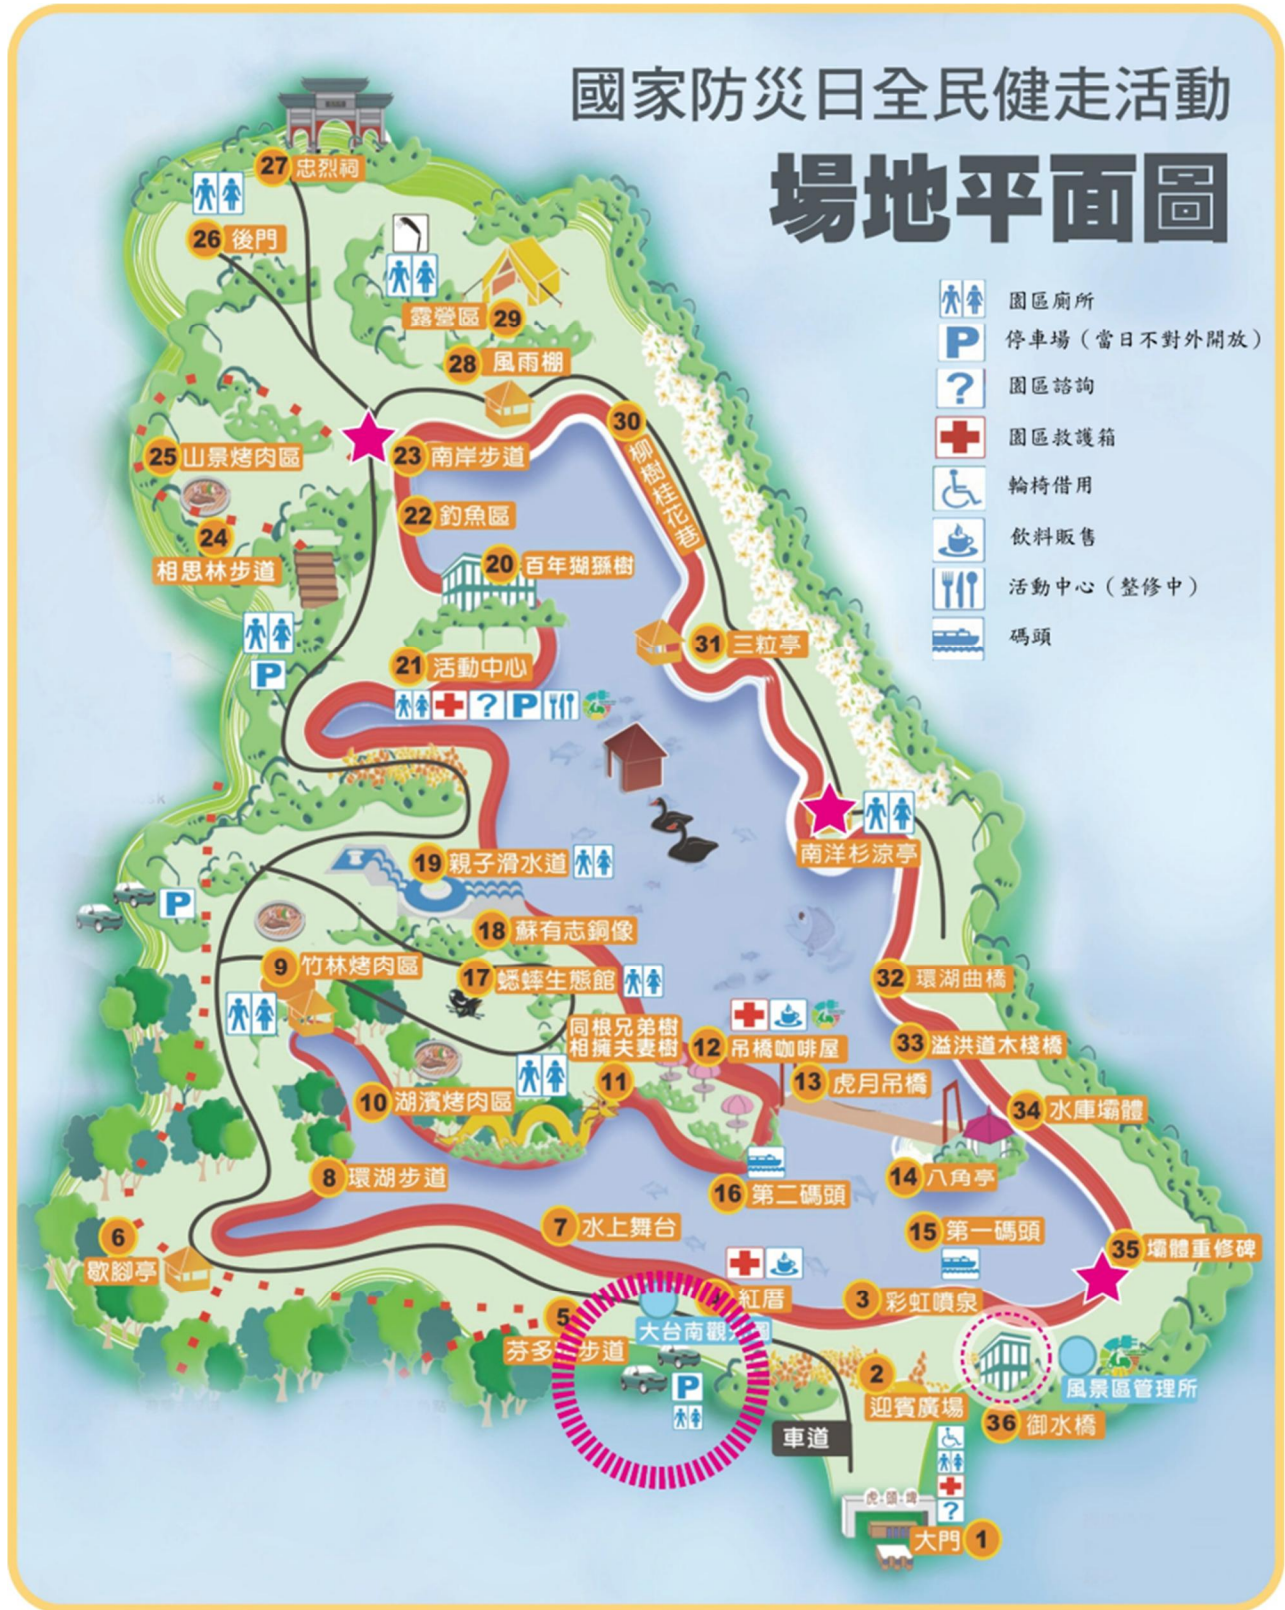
國家防災日全民健走活動
場地平面圖

園區廁所
P 停車場（當日不對外開放）
? 園區諮詢
園區救護箱
輪椅借用
飲料販售
活動中心（整修中）
碼頭

27 忠烈祠
26 後門
露營區 29
28 風雨棚
30 柳樹桂花巷
23 南岸步道
25 山景烤肉區
22 釣魚區
24 相思林步道
20 百年猢猻樹
31 三粒亭
21 活動中心
P
南洋杉涼亭
19 親子滑水道
18 蘇有志銅像
P
9 竹林烤肉區
17 蟋蟀生態館
32 環湖曲橋
同根兄弟樹
相擁夫妻樹
12 吊橋咖啡屋
33 溢洪道木棧橋
11
13 虎月吊橋
10 湖濱烤肉區
34 水庫壩體
8 環湖步道
14 八角亭
16 第二碼頭
6 歇腳亭
7 水上舞台
15 第一碼頭
35 壩體重修碑
4 紅眉
3 彩虹噴泉
5 芬多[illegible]步道
大台南觀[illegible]園
P
2 迎賓廣場
風景區管理所
36 御水橋
車道
虎頭埤
大門 1